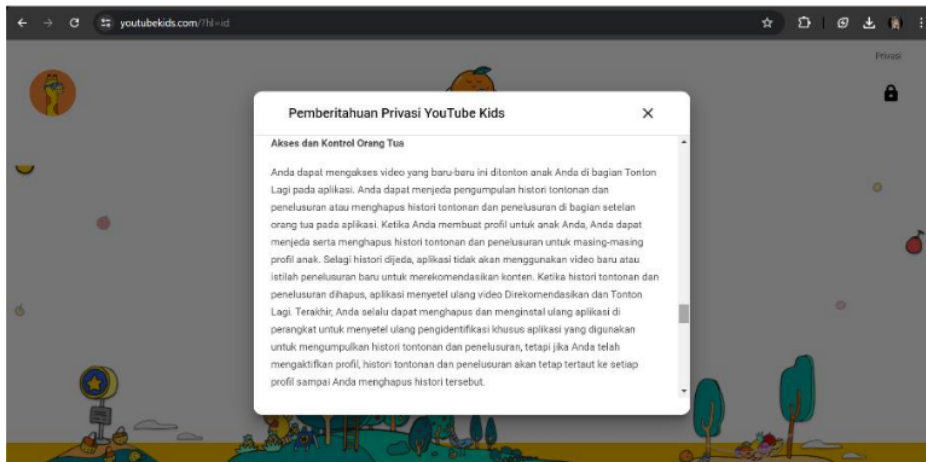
youtubekids.com/?hl=id

Privasi

Pemberitahuan Privasi YouTube Kids

Akses dan Kontrol Orang Tua

Anda dapat mengakses video yang baru-baru ini ditonton anak Anda di bagian Tonton Lagi pada aplikasi. Anda dapat menjeda pengumpulan histori tontonan dan penelusuran atau menghapus histori tontonan dan penelusuran di bagian setelan orang tua pada aplikasi. Ketika Anda membuat profil untuk anak Anda, Anda dapat menjeda serta menghapus histori tontonan dan penelusuran untuk masing-masing profil anak. Selagi histori dijeda, aplikasi tidak akan menggunakan video baru atau istilah penelusuran baru untuk merekomendasikan konten. Ketika histori tontonan dan penelusuran dihapus, aplikasi menyetel ulang video Direkomendasikan dan Tonton Lagi. Terakhir, Anda selalu dapat menghapus dan menginstal ulang aplikasi di perangkat untuk menyetel ulang pengidentifikasi khusus aplikasi yang digunakan untuk mengumpulkan histori tontonan dan penelusuran, tetapi jika Anda telah mengaktifkan profil, histori tontonan dan penelusuran akan tetap tertaut ke setiap profil sampai Anda menghapus histori tersebut.